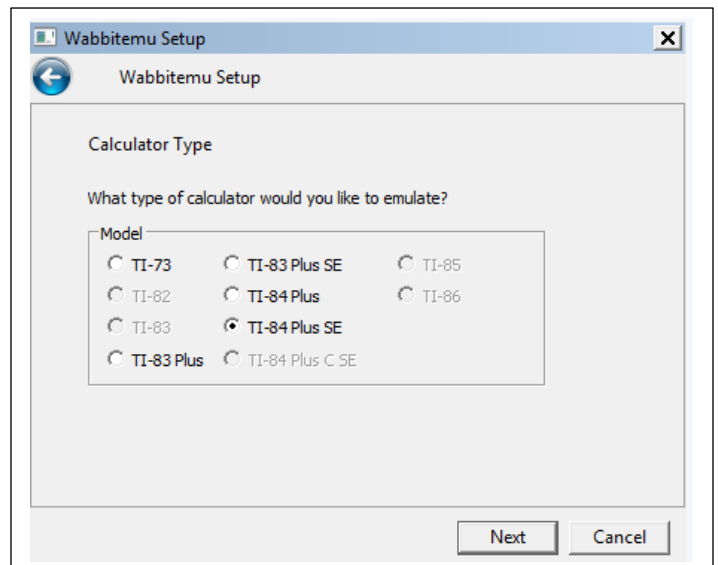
Wabbitemu Setup

Wabbitemu Setup

Calculator Type

What type of calculator would you like to emulate?

Model

TI-73
TI-83 Plus SE
TI-85
TI-82
TI-84 Plus
TI-86
TI-83
TI-84 Plus SE
TI-83 Plus
TI-84 Plus C SE

Next
Cancel